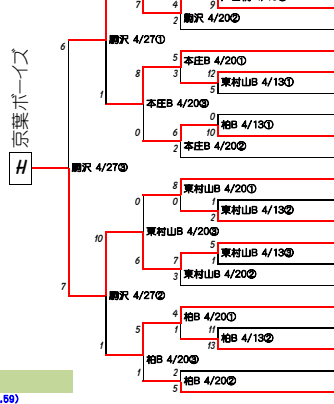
7
4
2
駒沢 4/20②
6
駒沢 4/27①
5
本庄B 4/20①
8
3
12
東村山B 4/13①
5
1
本庄B 4/20③
0
柏B 4/13①
0
6
10
2
本庄B 4/20②
京葉ボーイズ
H
駒沢 4/27③
8
東村山B 4/20①
0
0
1
東村山B 4/13②
2
10
東村山B 4/20③
5
東村山B 4/13③
6
7
1
3
東村山B 4/20②
7
駒沢 4/27②
4
柏B 4/20①
5
1
11
柏B 4/13②
13
1
柏B 4/20③
1
2
2
5
柏B 4/20②
.59)